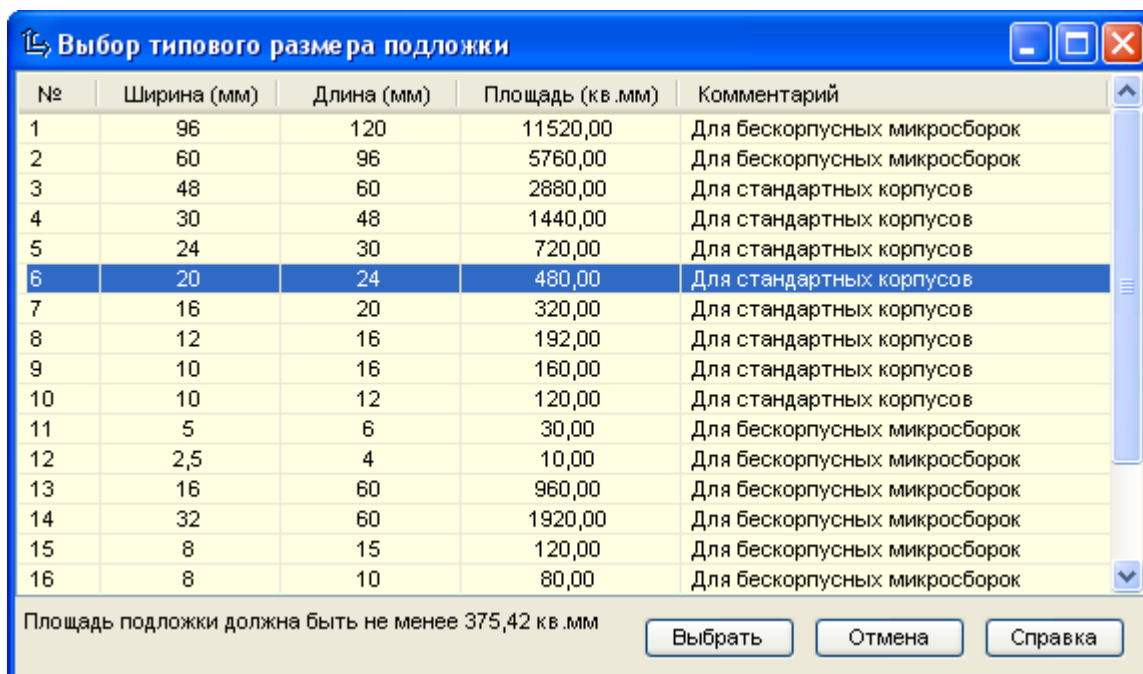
Выбор типового размера подложки

| № | Ширина (мм) | Длина (мм) | Площадь (кв.мм) | Комментарий |
|---|---|---|---|---|
| 1 | 96 | 120 | 11520,00 | Для бескорпусных микросборок |
| 2 | 60 | 96 | 5760,00 | Для бескорпусных микросборок |
| 3 | 48 | 60 | 2880,00 | Для стандартных корпусов |
| 4 | 30 | 48 | 1440,00 | Для стандартных корпусов |
| 5 | 24 | 30 | 720,00 | Для стандартных корпусов |
| 6 | 20 | 24 | 480,00 | Для стандартных корпусов |
| 7 | 16 | 20 | 320,00 | Для стандартных корпусов |
| 8 | 12 | 16 | 192,00 | Для стандартных корпусов |
| 9 | 10 | 16 | 160,00 | Для стандартных корпусов |
| 10 | 10 | 12 | 120,00 | Для стандартных корпусов |
| 11 | 5 | 6 | 30,00 | Для бескорпусных микросборок |
| 12 | 2,5 | 4 | 10,00 | Для бескорпусных микросборок |
| 13 | 16 | 60 | 960,00 | Для бескорпусных микросборок |
| 14 | 32 | 60 | 1920,00 | Для бескорпусных микросборок |
| 15 | 8 | 15 | 120,00 | Для бескорпусных микросборок |
| 16 | 8 | 10 | 80,00 | Для бескорпусных микросборок |

Площадь подложки должна быть не менее 375,42 кв.мм

Выбрать Отмена Справка